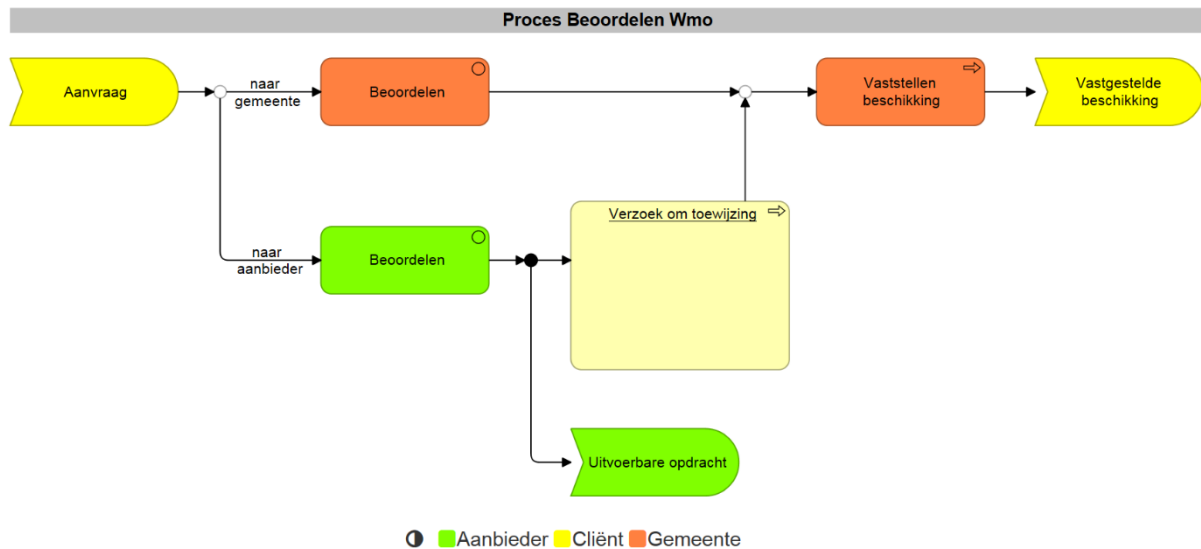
Proces Beoordelen Wmo

Aanvraag

naar gemeente

Beoordelen

Vaststellen beschikking

Vastgestelde beschikking

naar aanbieder

Beoordelen

Verzoek om toewijzing

Uitvoerbare opdracht

Aanbieder Cliënt Gemeente